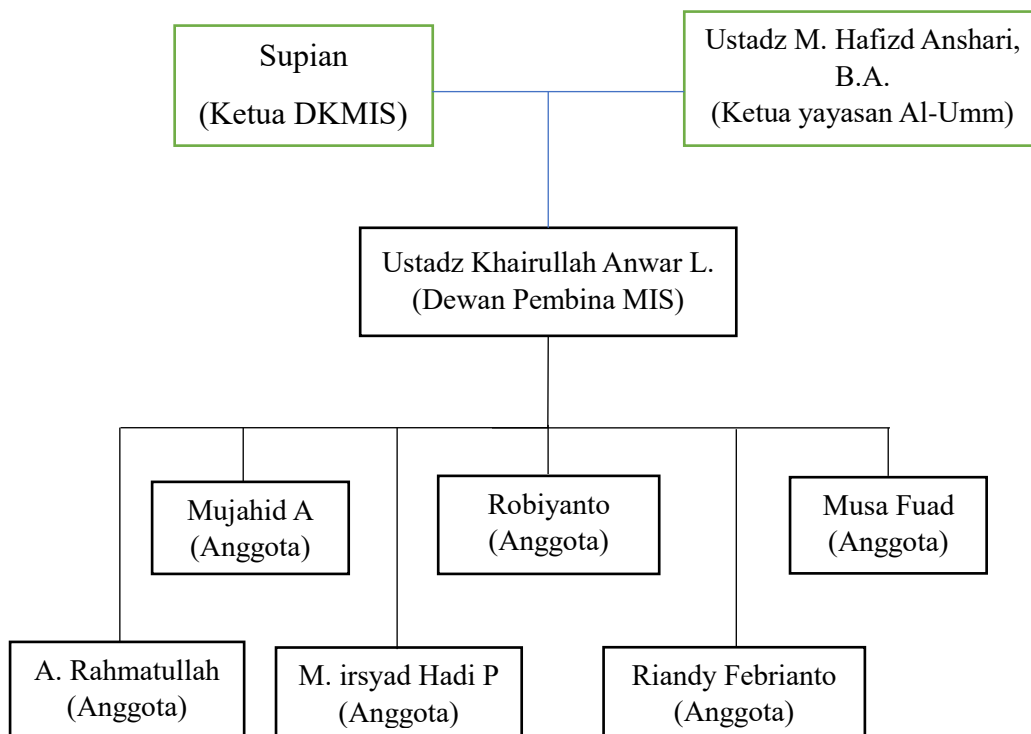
Supian
(Ketua DKMIS)

Ustadz M. Hafizd Anshari, B.A.
(Ketua yayasan Al-Umm)

Ustadz Khairullah Anwar L.
(Dewan Pembina MIS)

Mujahid A
(Anggota)

Robiyanto
(Anggota)

Musa Fuad
(Anggota)

A. Rahmatullah
(Anggota)

M. irsyad Hadi P
(Anggota)

Riandy Febrianto
(Anggota)